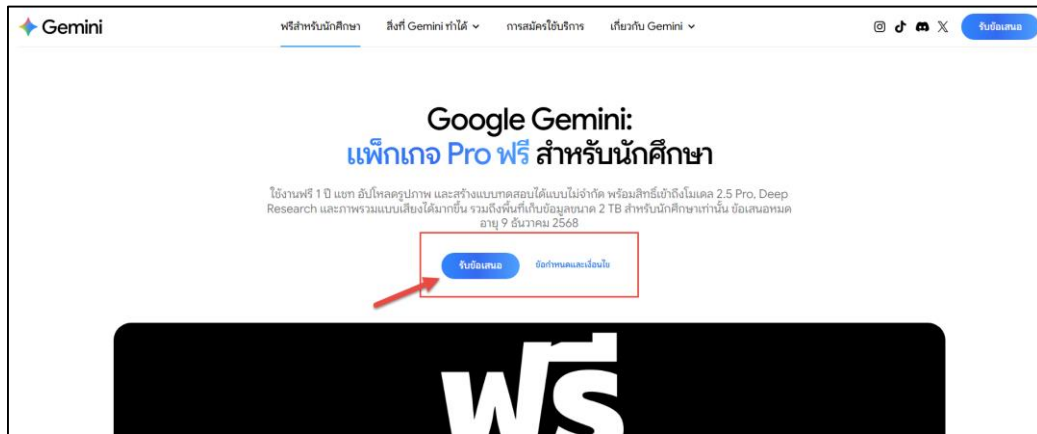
Gemini

ฟรีสำหรับนักศึกษา สิ่งที่ Gemini ทำได้ การสมัครใช้บริการ เกี่ยวกับ Gemini

รับข้อเสนอ

Google Gemini:
แพ็กเกจ Pro ฟรี สำหรับนักศึกษา

ใช้งานฟรี 1 ปี แชท อัปโหลดรูปภาพ และสร้างแบบทดสอบได้แบบไม่จำกัด พร้อมสิทธิ์เข้าถึงโมเดล 2.5 Pro, Deep Research และภาพรวมแบบเสียงได้มากขึ้น รวมถึงพื้นที่เก็บข้อมูลขนาด 2 TB สำหรับนักศึกษาเท่านั้น ข้อเสนอหมดอายุ 9 ธันวาคม 2568

รับข้อเสนอ ข้อกำหนดและเงื่อนไข

ฟรี